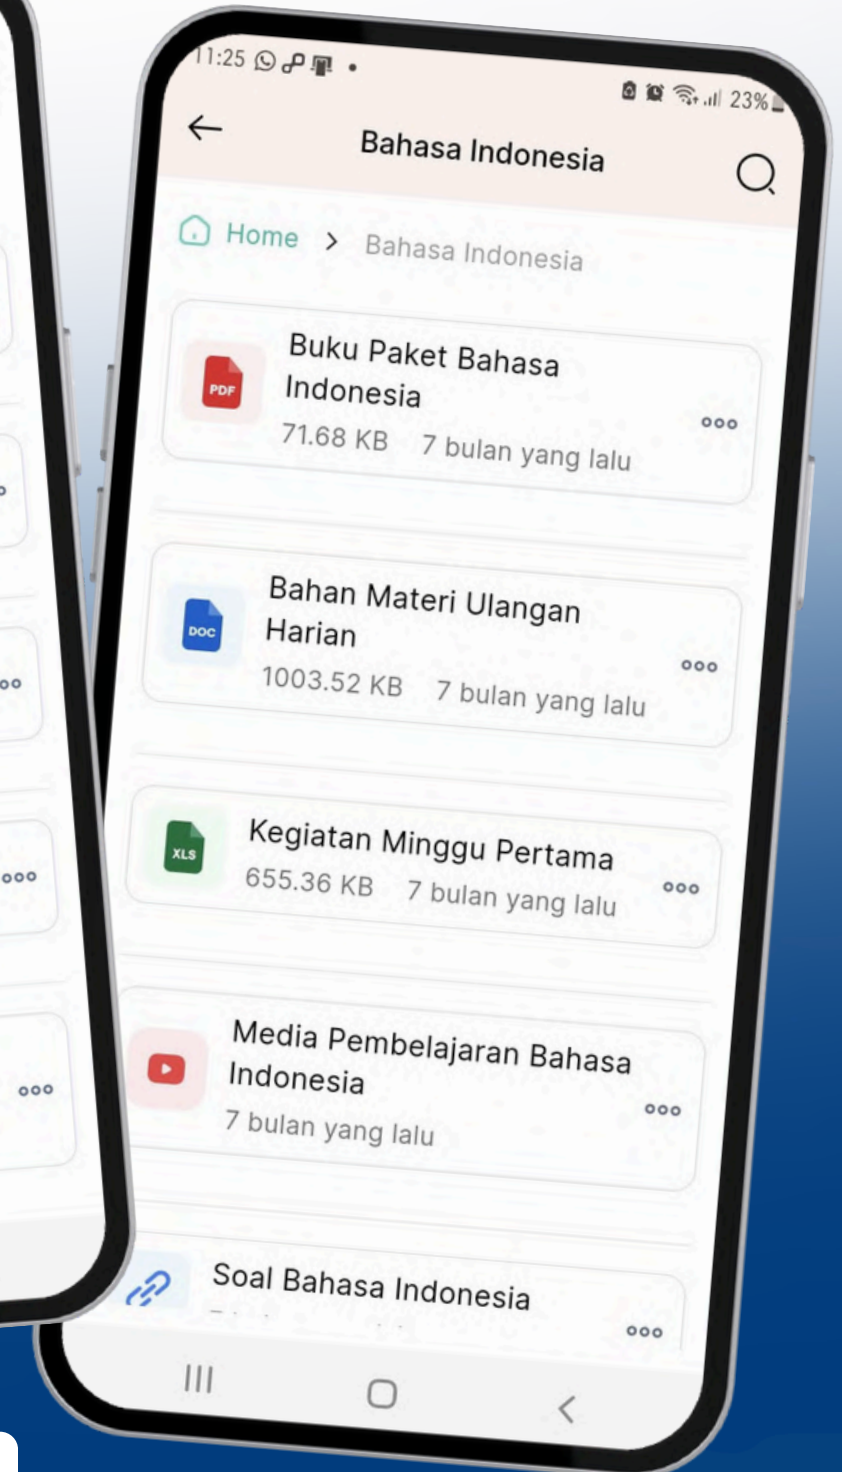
11:25

23%

Bahasa Indonesia

Home > Bahasa Indonesia

PDF

Buku Paket Bahasa Indonesia

71.68 KB 7 bulan yang lalu

DOC

Bahan Materi Ulangan Harian

1003.52 KB 7 bulan yang lalu

XLS

Kegiatan Minggu Pertama

655.36 KB 7 bulan yang lalu

Media Pembelajaran Bahasa Indonesia

7 bulan yang lalu

Soal Bahasa Indonesia

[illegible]